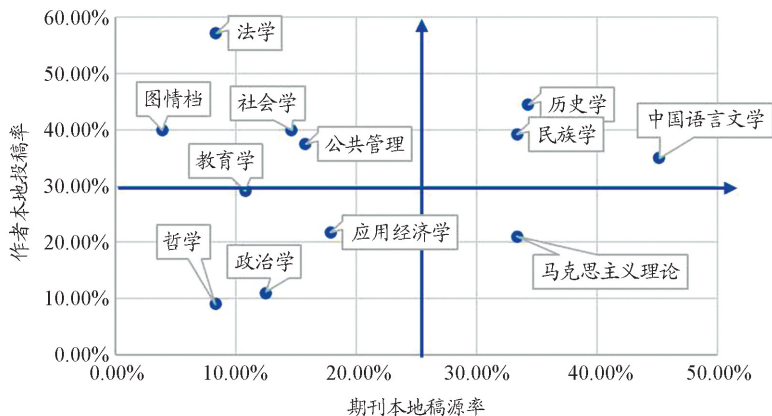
60.00%
50.00%
40.00%
30.00%
20.00%
10.00%
0.00%

作者本地投稿率

法学
图情档
社会学
公共管理
教育学
历史学
民族学
中国语言文学
应用经济学
哲学
政治学
马克思主义理论

0.00%
10.00%
20.00%
30.00%
40.00%
50.00%

期刊本地稿源率